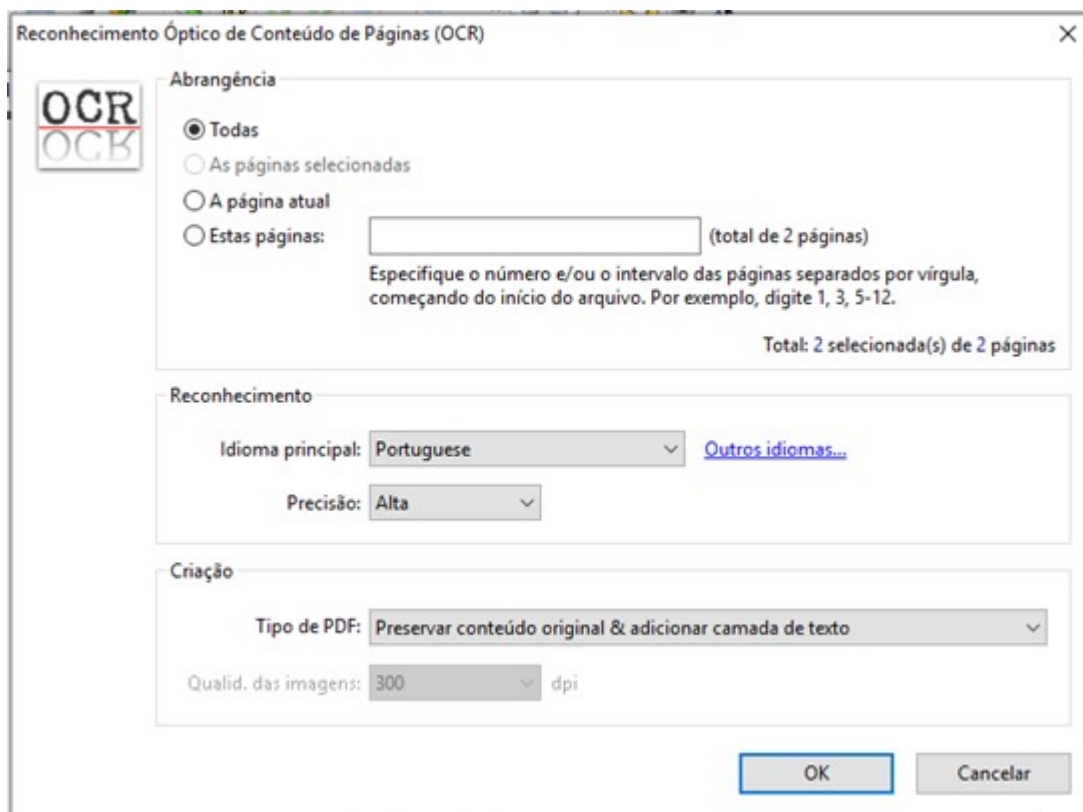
Reconhecimento Óptico de Conteúdo de Páginas (OCR)

×

OCR
OCR

Abrangência

Todas

As páginas selecionadas

A página atual

Estas páginas:

(total de 2 páginas)

Especifique o número e/ou o intervalo das páginas separados por vírgula, começando do início do arquivo. Por exemplo, digite 1, 3, 5-12.

Total: 2 selecionada(s) de 2 páginas

Reconhecimento

Idioma principal: Portuguese

Outros idiomas...

Precisão: Alta

Criação

Tipo de PDF: Preservar conteúdo original & adicionar camada de texto

Qualid. das imagens: 300 dpi

OK

Cancelar